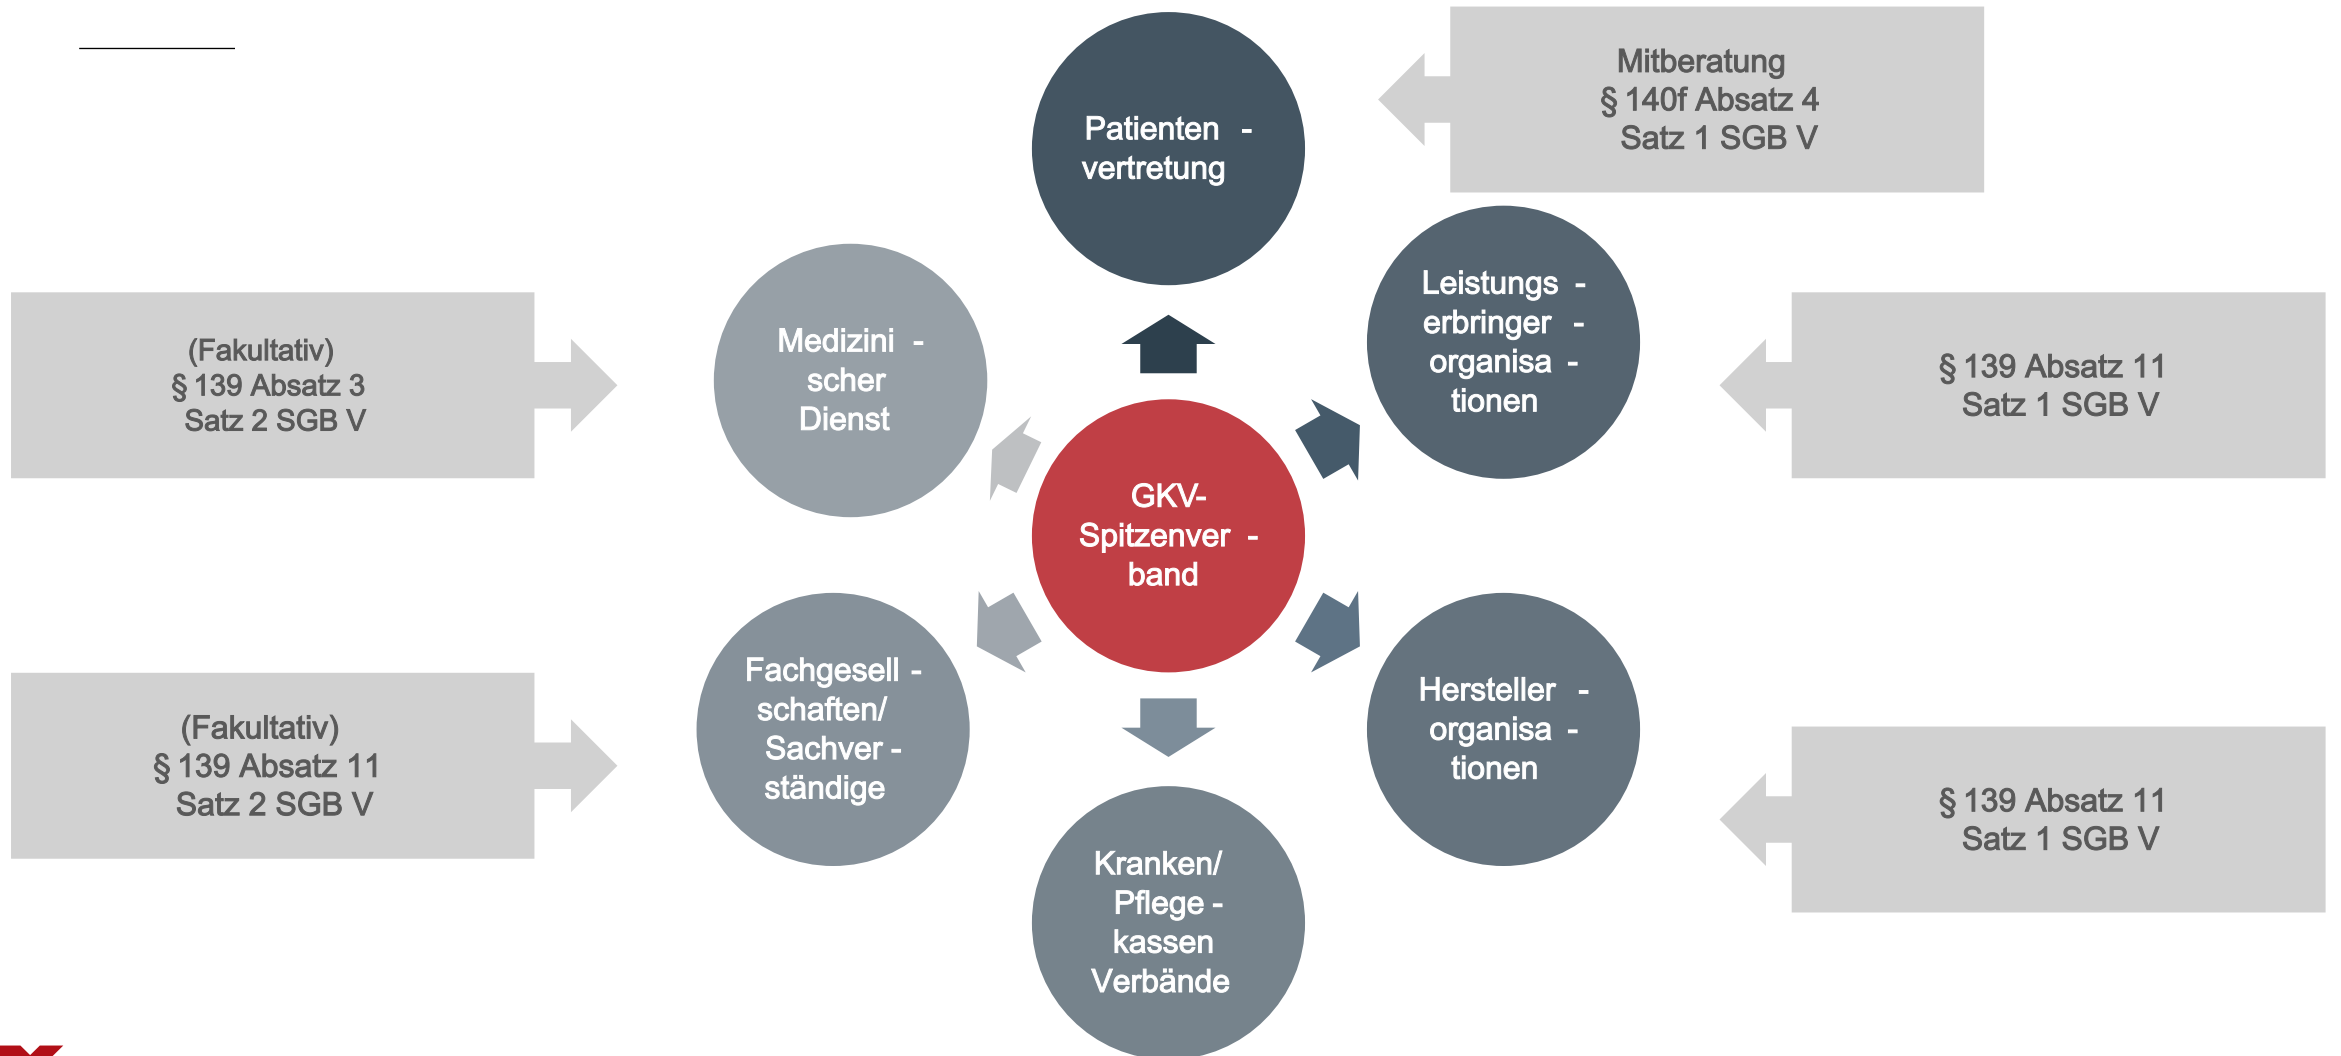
Mitberatung
§ 140f Absatz 4
Satz 1 SGB V

Patienten - vertretung

(Fakultativ)
§ 139 Absatz 3
Satz 2 SGB V

Medizini - scher Dienst

Leistungs - erbringer - organisa - tionen

§ 139 Absatz 11
Satz 1 SGB V

GKV-Spitzenver - band

(Fakultativ)
§ 139 Absatz 11
Satz 2 SGB V

Fachgesell - schaften/ Sachver - ständige

Hersteller - organisa - tionen

§ 139 Absatz 11
Satz 1 SGB V

Kranken/ Pflege - kassen Verbände